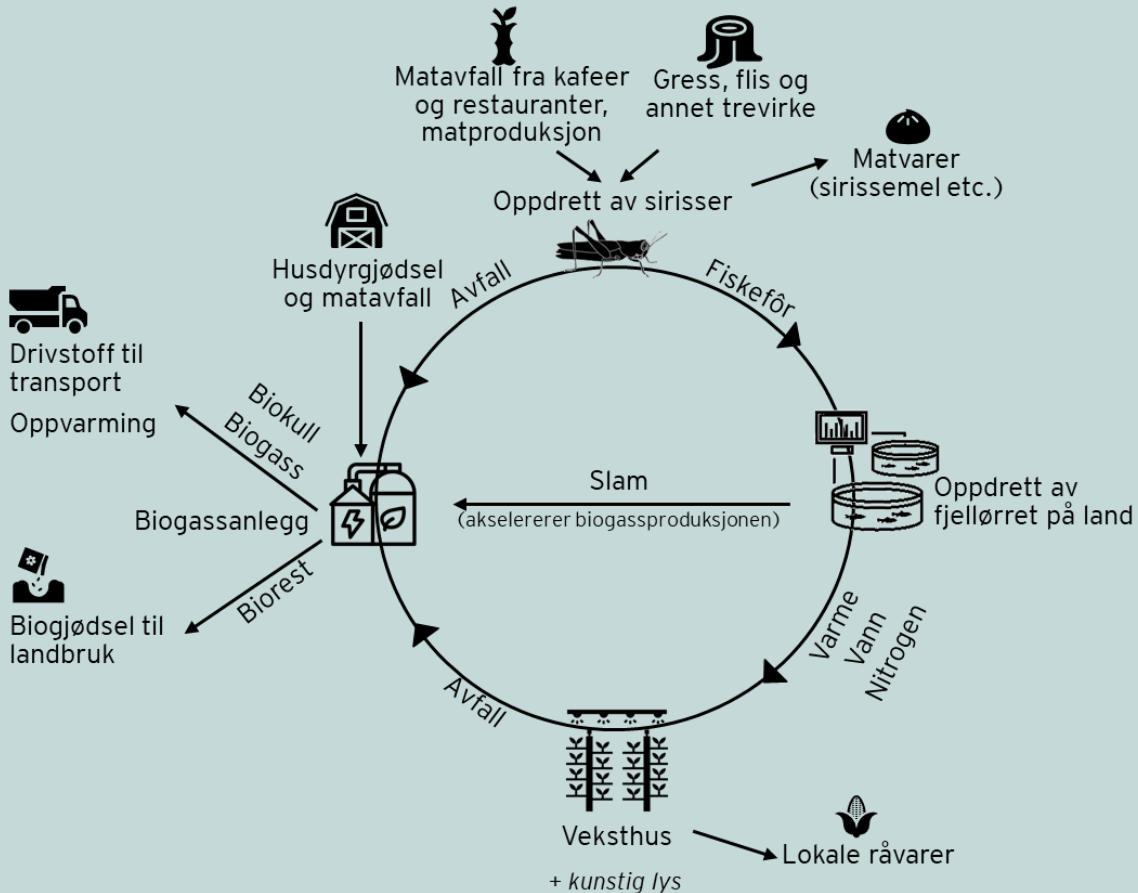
Matavfall fra kafeer og restauranter, matproduksjon

Gress, flis og annet trevirke

Matvarer (sirissemel etc.)

Oppdrett av sirisser

Husdyrgjødsel og matavfall

Avfall

Fiskefôr

Drivstoff til transport

Oppvarming

Biokull

Biogass

Slam

(akselererer biogassproduksjonen)

Oppdrett av fjellørret på land

Biogassanlegg

Biorest

Biogjødsel til landbruk

Varme

Vann

Nitrogen

Avfall

Veksthus

+ kunstig lys

Lokale råvarer